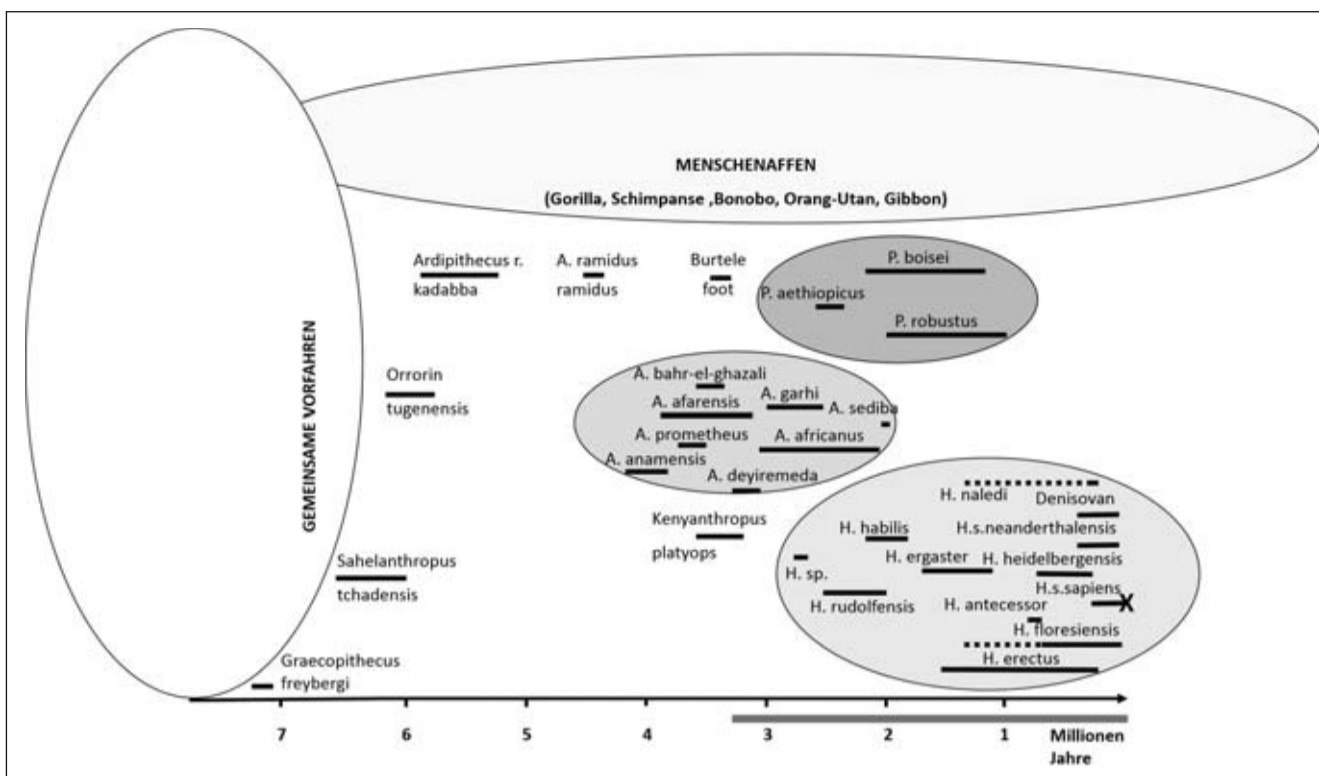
MENSCHENAFFEN

(Gorilla, Schimpanse ,Bonobo, Orang-Utan, Gibbon)

GEMEINSAME VORFAHREN

Ardipithecus r. kadabba

A. ramidus ramidus

Burtele foot

P. boisei

P. aethiopicus

P. robustus

Orrorin tugenensis

A. bahr-el-ghazali

A. afarensis

A. garhi

A. sediba

A. prometheus

A. africanus

A. anamensis

A. deyiremeda

H. naledi

Denisovan

Kenyanthropus platyops

H. habilis

H.s.neanderthalensis

Sahelanthropus tchadensis

H. sp.

H. ergaster

H. heidelbergensis

H.s.sapiens

H. rudolfensis

H. antecessor

H. floresiensis

H. erectus

Graecopithecus freybergi

7 6 5 4 3 2 1 Millionen Jahre